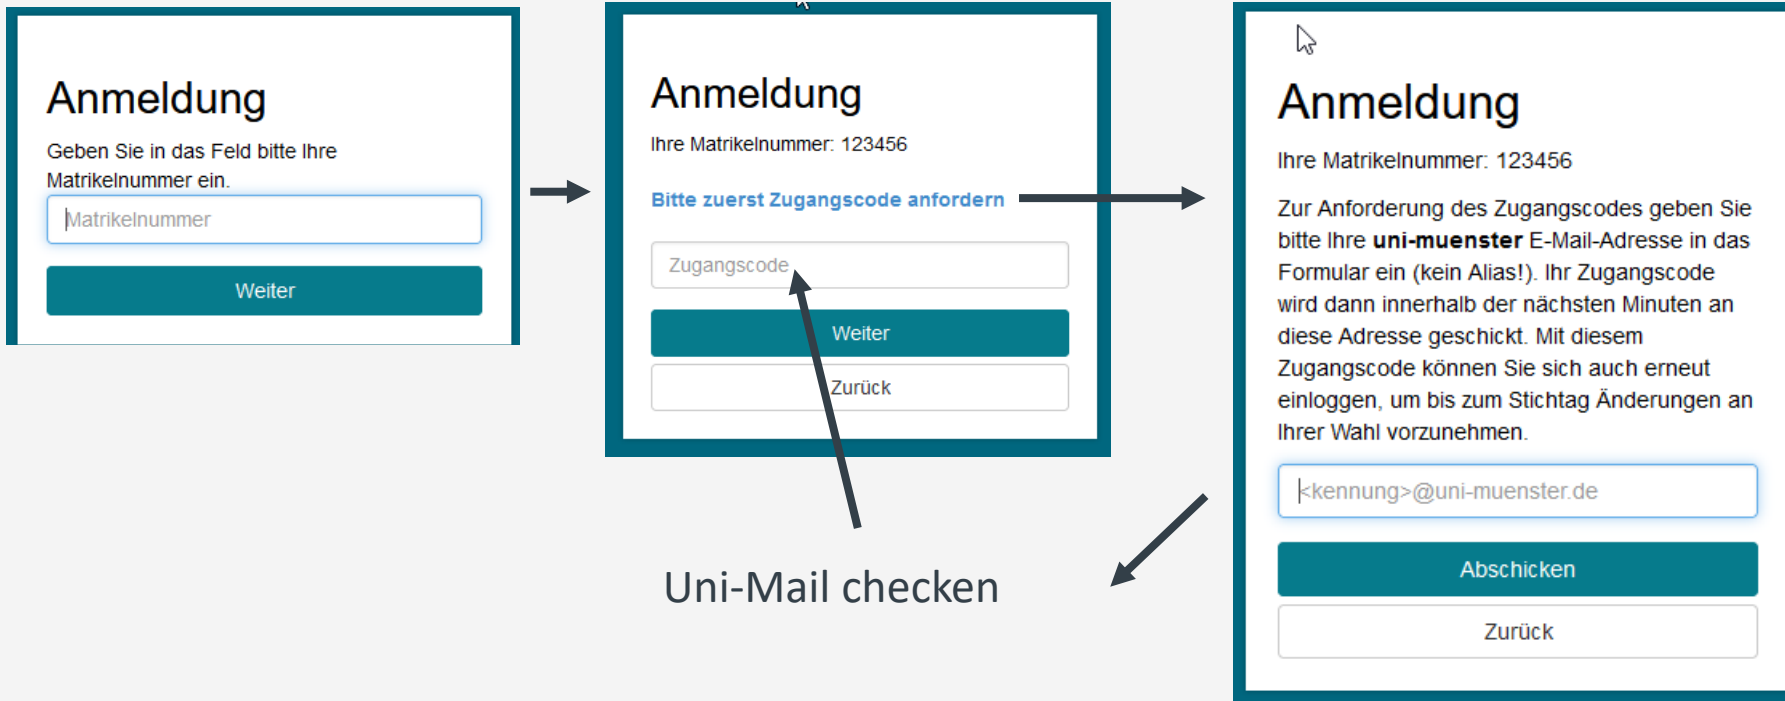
Anmeldung

Geben Sie in das Feld bitte Ihre Matrikelnummer ein.

Matrikelnummer

Weiter

Anmeldung

Ihre Matrikelnummer: 123456

Bitte zuerst Zugangscode anfordern

Zugangscode

Weiter

Zurück

Anmeldung

Ihre Matrikelnummer: 123456

Zur Anforderung des Zugangscodes geben Sie bitte Ihre **uni-muenster** E-Mail-Adresse in das Formular ein (kein Alias!). Ihr Zugangscode wird dann innerhalb der nächsten Minuten an diese Adresse geschickt. Mit diesem Zugangscode können Sie sich auch erneut einloggen, um bis zum Stichtag Änderungen an Ihrer Wahl vorzunehmen.

<kennung>@uni-muenster.de

Abschicken

Zurück

Uni-Mail checken